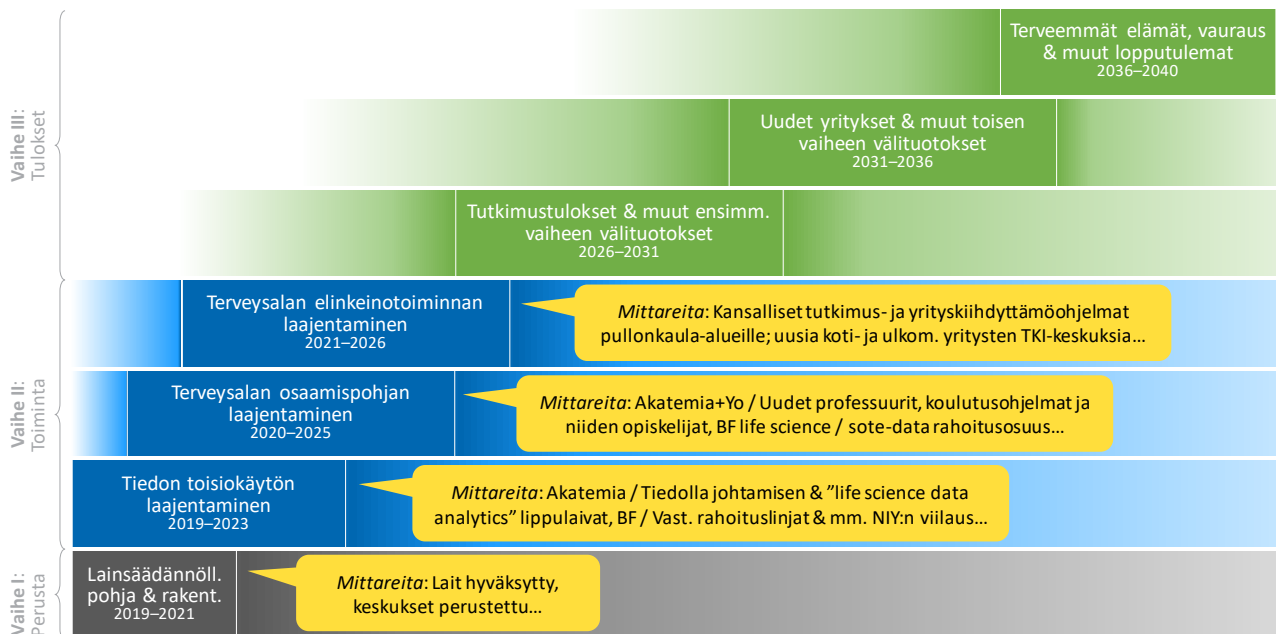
Vaihe III: Tulokset

Terveemmät elämät, vauraus & muut lopputulemat
2036–2040

Uudet yritykset & muut toisen vaiheen välituotokset
2031–2036

Tutkimustulokset & muut ensimm. vaiheen välituotokset
2026–2031

Vaihe II: Toiminta

Terveysalan elinkeinotoiminnan laajentaminen
2021–2026

*Mittareita*: Kansalliset tutkimus- ja yrityskiihdyttämöohjelmat pullonkaula-alueille; uusia koti- ja ulkom. yritysten TKI-keskuksia…

Terveysalan osaamispohjan laajentaminen
2020–2025

*Mittareita*: Akatemia+Yo / Uudet professuurit, koulutusohjelmat ja niiden opiskelijat, BF life science / sote-data rahoitusosuus…

Tiedon toisiokäytön laajentaminen
2019–2023

*Mittareita*: Akatemia / Tiedolla johtamisen & ”life science data analytics” lippulaivat, BF / Vast. rahoituslinjat & mm. NIY:n viilaus…

Vaihe I: Perusta

Lainsäädännöll. pohja & rakent.
2019–2021

*Mittareita*: Lait hyväksytty, keskukset perustettu…